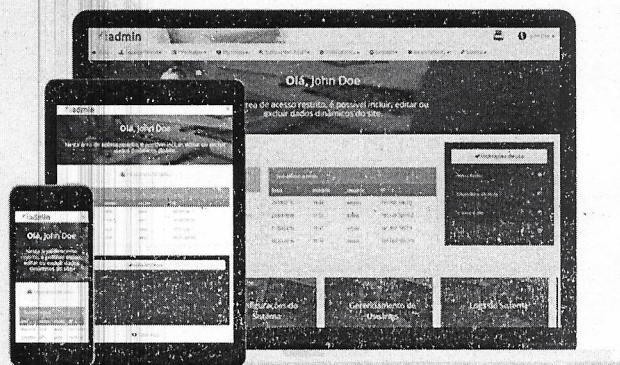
admin

Olá, John Doe

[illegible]rea de acesso restrito, é possível incluir, editar ou excluir dados dinâmicos do site.

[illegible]figurações do Sistema

Gerenciamento de Usuários

Logs do Sistema

admin

Olá, John Doe

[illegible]

admin

Olá, John Doe

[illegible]